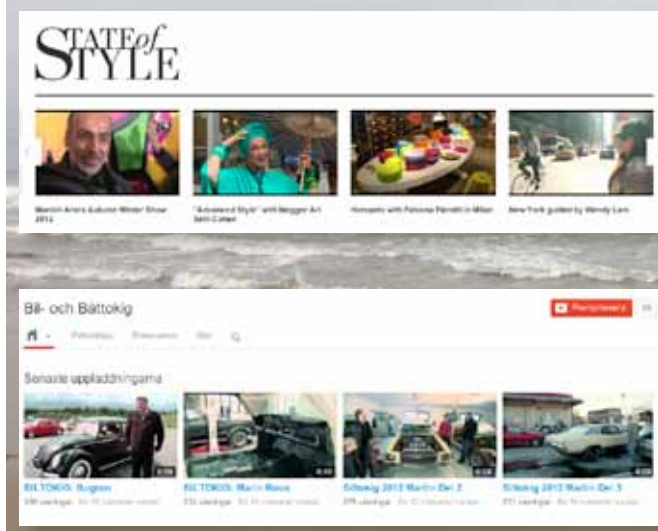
STATE of STYLE

Manish Arora Autumn Winter Show 2014

"Advanced Style" with Blogger Ari Seth Cohen

Hanging with Paloma Parietti in Milan

New York guided by Wendy Lam

Bil- och Båttokig

Prenumerera

Senaste uppladdningarna

BILTOKIG: Bugnon

BILTOKIG: Martin Rosca

Biltokig 2013 Martin Del 2

Biltokig 2013 Martin Del 3